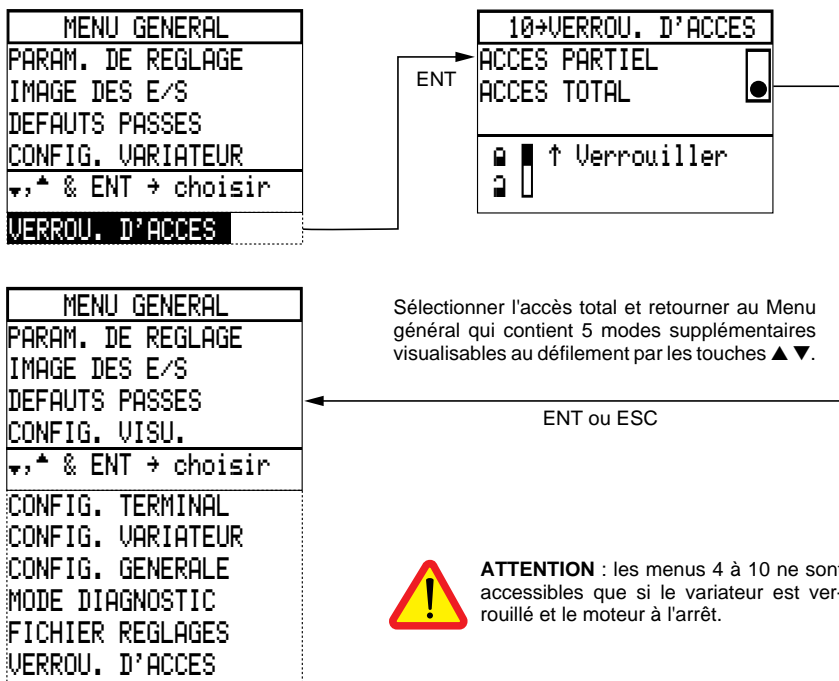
MENU GENERAL
PARAM. DE REGLAGE
IMAGE DES E/S
DEFAUTS PASSES
CONFIG. VARIATEUR
▾,▴ & ENT → choisir
VERROU. D'ACCES

ENT

10→VERROU. D'ACCES
ACCES PARTIEL
ACCES TOTAL
↑ Verrouiller

MENU GENERAL
PARAM. DE REGLAGE
IMAGE DES E/S
DEFAUTS PASSES
CONFIG. VISU.
▾,▴ & ENT → choisir
CONFIG. TERMINAL
CONFIG. VARIATEUR
CONFIG. GENERALE
MODE DIAGNOSTIC
FICHIER REGLAGES
VERROU. D'ACCES

Sélectionner l'accès total et retourner au Menu général qui contient 5 modes supplémentaires visualisables au défilement par les touches ▲▼.

ENT ou ESC

**ATTENTION** : les menus 4 à 10 ne sont accessibles que si le variateur est verrouillé et le moteur à l'arrêt.